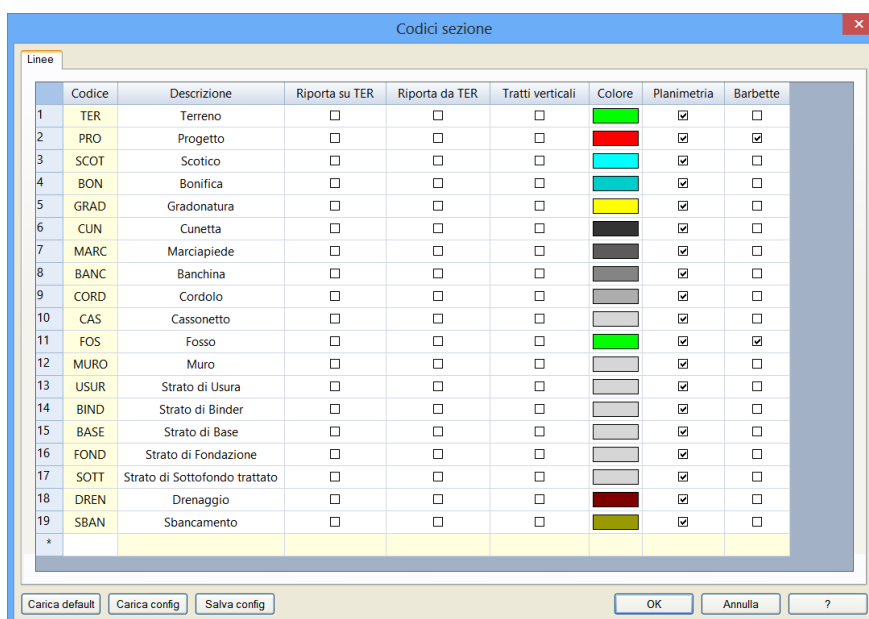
Codici sezione

Linee

| | Codice | Descrizione | Riporta su TER | Riporta da TER | Tratti verticali | Colore | Planimetria | Barbette |
|---|---|---|---|---|---|---|---|---|
| 1 | TER | Terreno | ☐ | ☐ | ☐ | | ☑ | ☐ |
| 2 | PRO | Progetto | ☐ | ☐ | ☐ | | ☑ | ☑ |
| 3 | SCOT | Scotico | ☐ | ☐ | ☐ | | ☑ | ☐ |
| 4 | BON | Bonifica | ☐ | ☐ | ☐ | | ☑ | ☐ |
| 5 | GRAD | Gradonatura | ☐ | ☐ | ☐ | | ☑ | ☐ |
| 6 | CUN | Cunetta | ☐ | ☐ | ☐ | | ☑ | ☐ |
| 7 | MARC | Marciapiede | ☐ | ☐ | ☐ | | ☑ | ☐ |
| 8 | BANC | Banchina | ☐ | ☐ | ☐ | | ☑ | ☐ |
| 9 | CORD | Cordolo | ☐ | ☐ | ☐ | | ☑ | ☐ |
| 10 | CAS | Cassonetto | ☐ | ☐ | ☐ | | ☑ | ☐ |
| 11 | FOS | Fosso | ☐ | ☐ | ☐ | | ☑ | ☑ |
| 12 | MURO | Muro | ☐ | ☐ | ☐ | | ☑ | ☐ |
| 13 | USUR | Strato di Usura | ☐ | ☐ | ☐ | | ☑ | ☐ |
| 14 | BIND | Strato di Binder | ☐ | ☐ | ☐ | | ☑ | ☐ |
| 15 | BASE | Strato di Base | ☐ | ☐ | ☐ | | ☑ | ☐ |
| 16 | FOND | Strato di Fondazione | ☐ | ☐ | ☐ | | ☑ | ☐ |
| 17 | SOTT | Strato di Sottofondo trattato | ☐ | ☐ | ☐ | | ☑ | ☐ |
| 18 | DREN | Drenaggio | ☐ | ☐ | ☐ | | ☑ | ☐ |
| 19 | SBAN | Sbancamento | ☐ | ☐ | ☐ | | ☑ | ☐ |
| * | | | | | | | | |

Carica default | Carica config | Salva config | OK | Annulla | ?